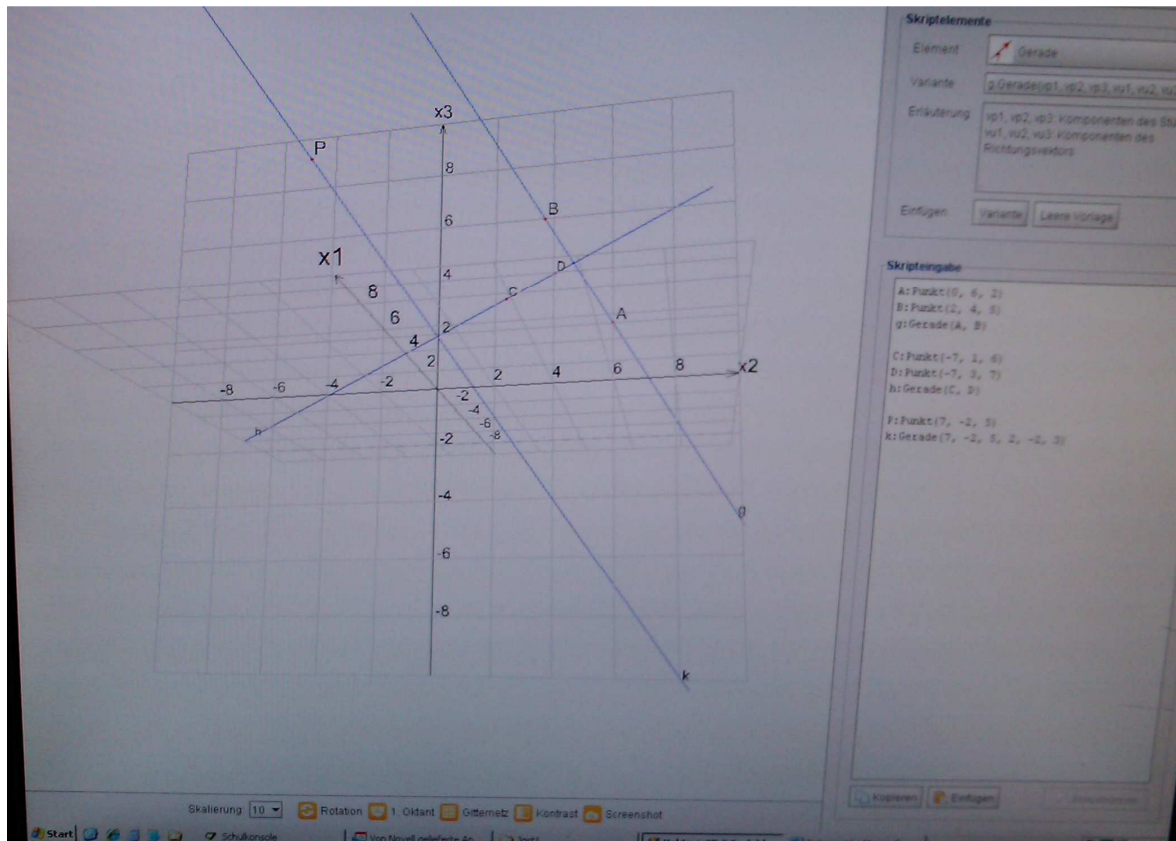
x3
P
8
B
6
x1
4
D
8
C
6
2
A
4
2
-8
-6
-4
-2
2
4
6
8
x2
-2
-4
h
-6
-8
-2
-4
-6
-8
g
k

Skriptelemente
Element
Gerade
Variante
g:Gerade(vp1, vp2, vp3, vu1, vu2, vu3
Erläuterung
vp1, vp2, vp3: Komponenten des St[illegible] vu1, vu2, vu3: Komponenten des Richtungsvektors
Einfügen
Variante
Leere Vorlage

Skripteingabe
A:Punkt(0, 6, 2)
B:Punkt(2, 4, 5)
g:Gerade(A, B)

C:Punkt(-7, 1, 6)
D:Punkt(-7, 3, 7)
h:Gerade(C, D)

P:Punkt(7, -2, 5)
k:Gerade(7, -2, 5, 2, -2, 3)

Kopieren
Einfügen
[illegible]

Skalierung: 10
Rotation
1. Oktant
Gitternetz
Kontrast
Screenshot

Start
Schulkonsole
Von Novell geliefferte Ap...
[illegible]